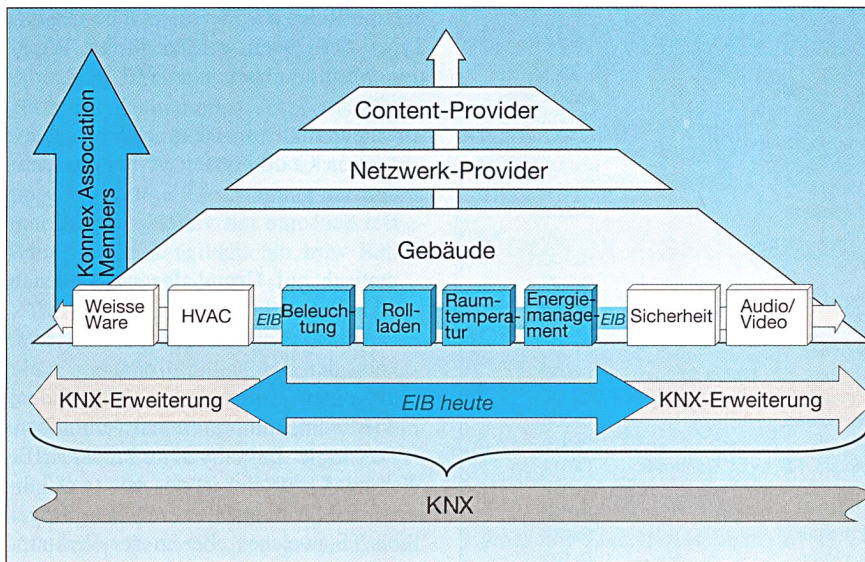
Konnex Association Members

Content-Provider

Netzwerk-Provider

Gebäude

Weisse Ware

HVAC

EIB

Beleuchtung

Rollladen

Raumtemperatur

Energiemanagement

EIB

Sicherheit

Audio/ Video

KNX-Erweiterung

EIB heute

KNX-Erweiterung

KNX